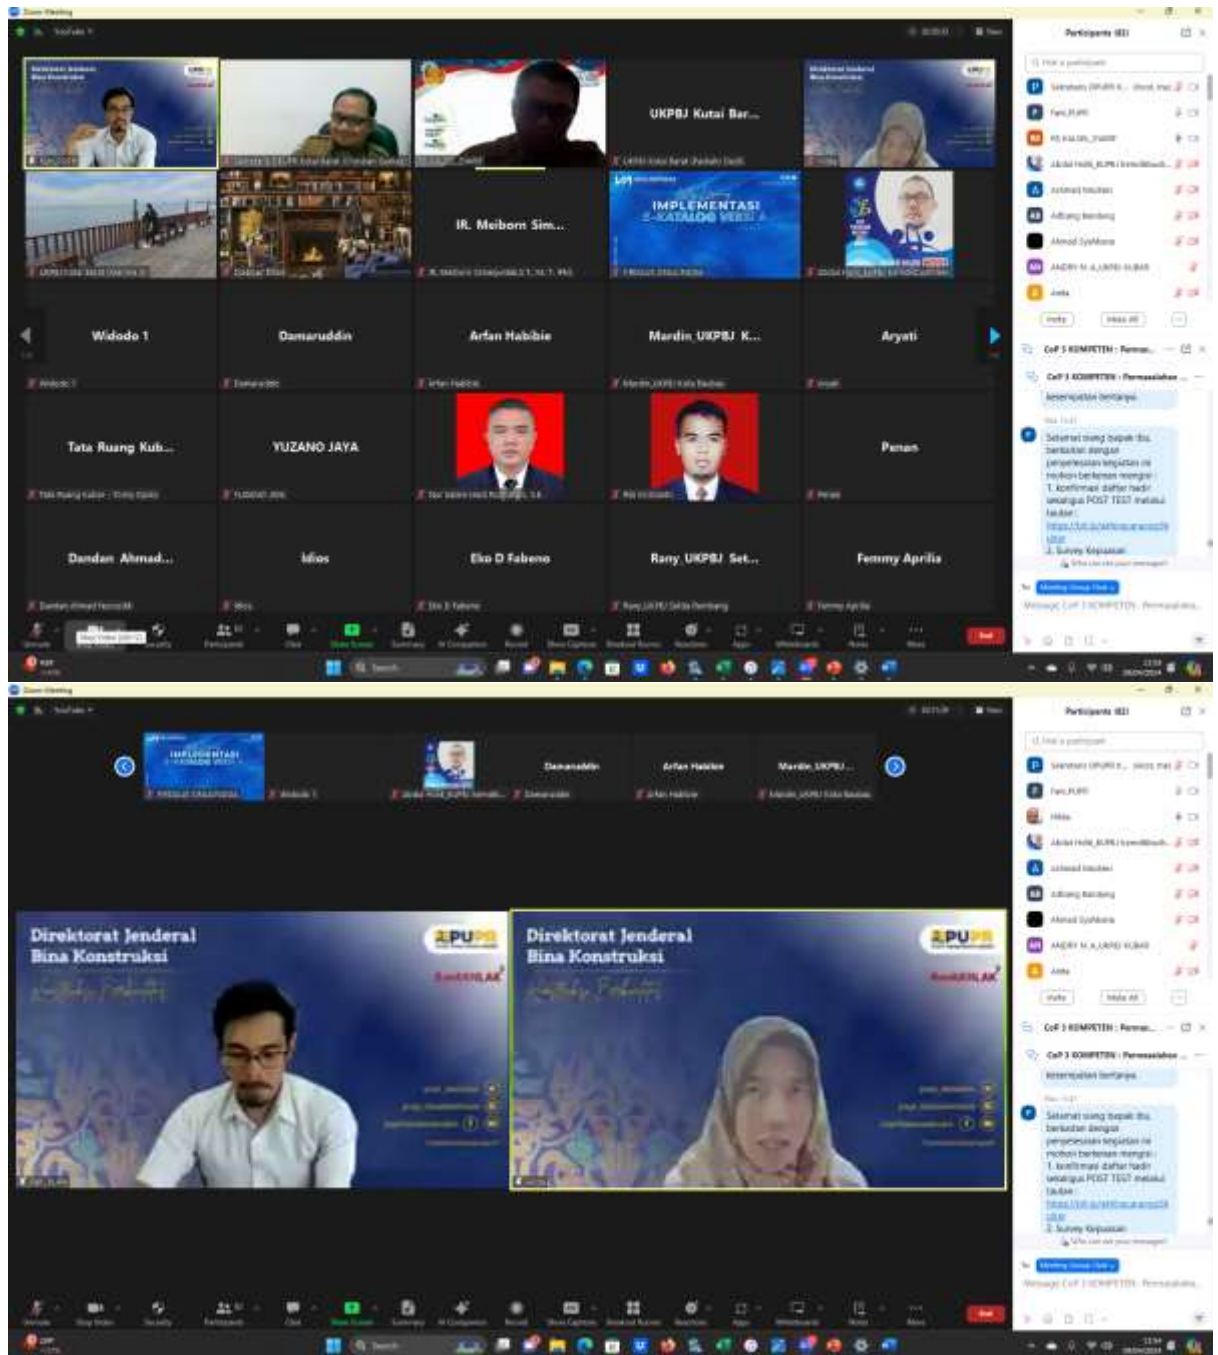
Zoom Meeting

UKPBJ Kutai Bar...

IR. Meiborn Sim...

IMPLEMENTASI E-KATALOG VERSI 6

Widodo 1

Damaruddin

Arfan Habibie

Mardin_UKPBJ K...

Aryati

Tata Ruang Kub...

YUZANO JAYA

Penan

Dandan Ahmad...

Idios

Eko D Fabeno

Rany_UKPBJ Set...

Femmy Aprilia

Participants

Invite

Mute All

CoP 3 KOMPETEN : Perma...

CoP 3 KOMPETEN : Permasalahan ...

kesempatan bertanya.

Selamat siang bapak ibu. berkaitan dengan penyelesaian kegiatan ini mohon berkenan mengisi :
1. konfirmasi daftar hadir sekaligus POST TEST melalui tautan :
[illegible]
2. Survey Kepuasan

Meeting Group Chat

End

Search

Zoom Meeting

Participants

Damaruddin

Arfan Habibie

Mardin_UKPBJ...

IMPLEMENTASI E-KATALOG VERSI 6

Direktorat Jenderal Bina Konstruksi

PUPR

Direktorat Jenderal Bina Konstruksi

PUPR

Invite

Mute All

CoP 3 KOMPETEN : Perma...

CoP 3 KOMPETEN : Permasalahan ...

kesempatan bertanya.

Selamat siang bapak ibu. berkaitan dengan penyelesaian kegiatan ini mohon berkenan mengisi :
1. konfirmasi daftar hadir sekaligus POST TEST melalui tautan :
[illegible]
2. Survey Kepuasan

Meeting Group Chat

End

Search